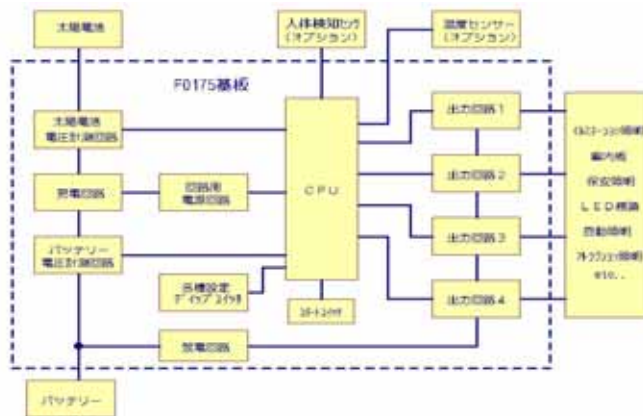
太陽電池

人体検知センサ（オプション）

温度センサー（オプション）

F0175基板

太陽電池電圧計測回路

充電回路

回路用電源回路

CPU

バッテリー電圧計測回路

各種設定ディップスイッチ

スタートスイッチ

放電回路

出力回路1

出力回路2

出力回路3

出力回路4

イルミネーション照明

案内板

保安照明

LED標識

防犯照明

ライトアップ照明

etc..

バッテリー